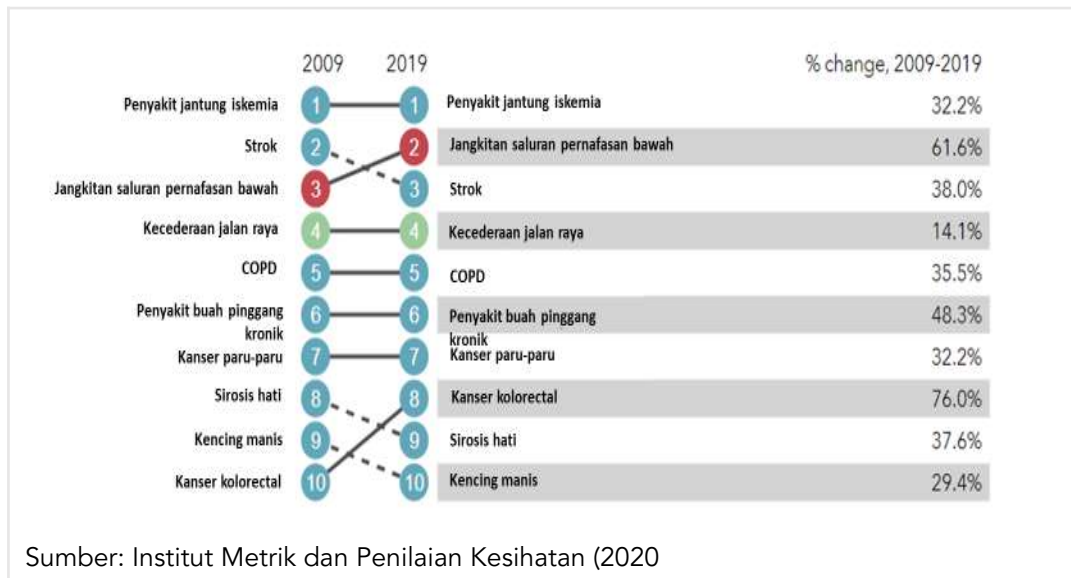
| | 2009 | 2019 | | % change, 2009-2019 |
|---|---|---|---|---|
| Penyakit jantung iskemia | 1 | 1 | Penyakit jantung iskemia | 32.2% |
| Strok | 2 | 2 | Jangkitan saluran pernafasan bawah | 61.6% |
| Jangkitan saluran pernafasan bawah | 3 | 3 | Strok | 38.0% |
| Kecederaan jalan raya | 4 | 4 | Kecederaan jalan raya | 14.1% |
| COPD | 5 | 5 | COPD | 35.5% |
| Penyakit buah pinggang kronik | 6 | 6 | Penyakit buah pinggang kronik | 48.3% |
| Kanser paru-paru | 7 | 7 | Kanser paru-paru | 32.2% |
| Sirosis hati | 8 | 8 | Kanser kolorectal | 76.0% |
| Kencing manis | 9 | 9 | Sirosis hati | 37.6% |
| Kanser kolorectal | 10 | 10 | Kencing manis | 29.4% |

Sumber: Institut Metrik dan Penilaian Kesihatan (2020